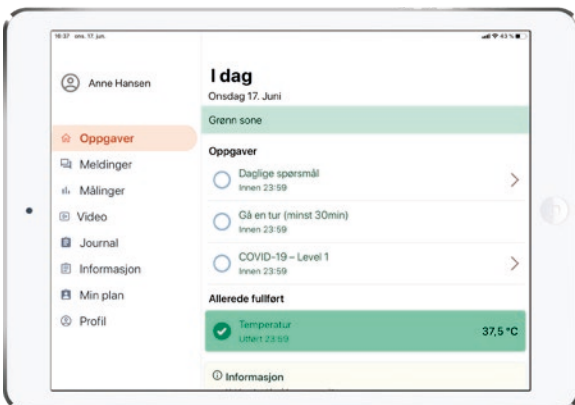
16:37 ons. 17. jun.

43 %

Anne Hansen

Oppgaver
Meldinger
Målinger
Video
Journal
Informasjon
Min plan
Profil

I dag
Onsdag 17. Juni

Grønn sone

Oppgaver

Daglige spørsmål
Innen 23:59

Gå en tur (minst 30min)
Innen 23:59

COVID-19 – Level 1
Innen 23:59

Allerede fullført

Temperatur
Utført 23:59
37,5 °C

Informasjon